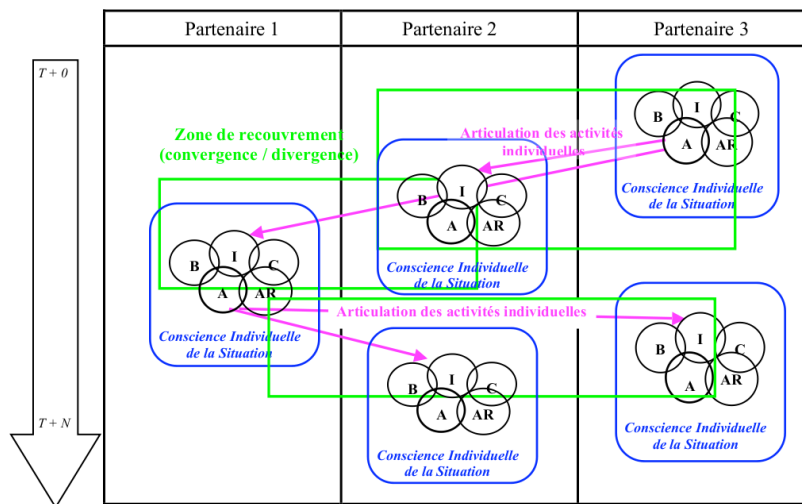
| Partenaire 1 | Partenaire 2 | Partenaire 3 |
|---|---|---|

T + 0

Zone de recouvrement (convergence / divergence)

Articulation des activités individuelles

B I C A AR

Conscience Individuelle de la Situation

B I C A AR

Conscience Individuelle de la Situation

B I C A AR

Conscience Individuelle de la Situation

Articulation des activités individuelles

B I C A AR

Conscience Individuelle de la Situation

B I C A AR

Conscience Individuelle de la Situation

T + N